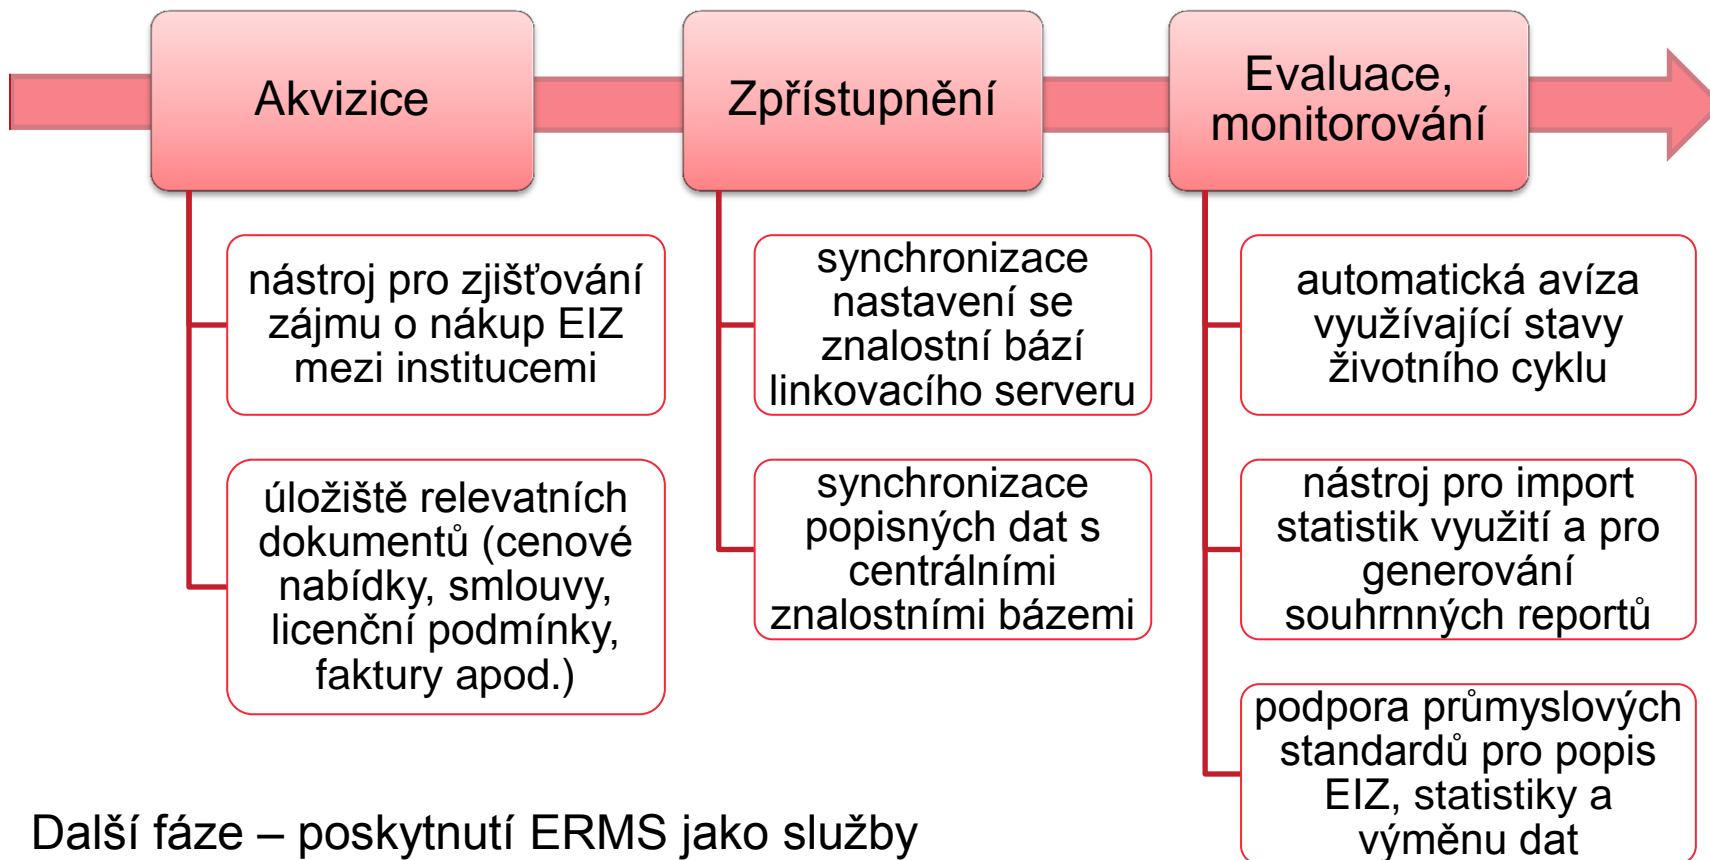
Akvizice

Zpřístupnění

Evaluace, monitorování

nástroj pro zjišťování zájmu o nákup EIZ mezi institucemi

úložiště relevatních dokumentů (cenové nabídky, smlouvy, licenční podmínky, faktury apod.)

synchronizace nastavení se znalostní bází linkovacího serveru

synchronizace popisných dat s centrálními znalostními bázemi

automatická avíza využívající stavy životního cyklu

nástroj pro import statistik využití a pro generování souhrnných reportů

podpora průmyslových standardů pro popis EIZ, statistiky a výměnu dat

Další fáze – poskytnutí ERMS jako služby